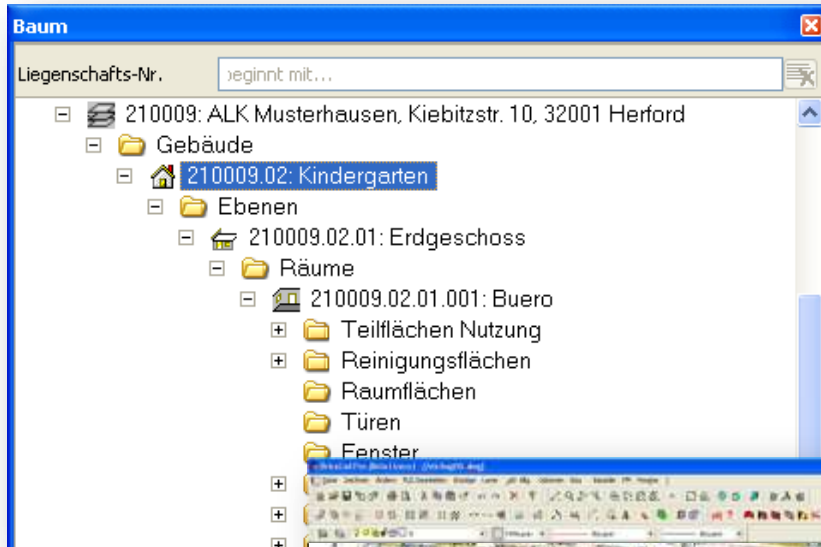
Baum

Liegenschafts-Nr. beginnt mit...

210009: ALK Musterhausen, Kiebitzstr. 10, 32001 Herford

Gebäude

210009.02: Kindergarten

Ebenen

210009.02.01: Erdgeschoss

Räume

210009.02.01.001: Buero

Teilflächen Nutzung

Reinigungsflächen

Raumflächen

Türen

Fenster

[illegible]